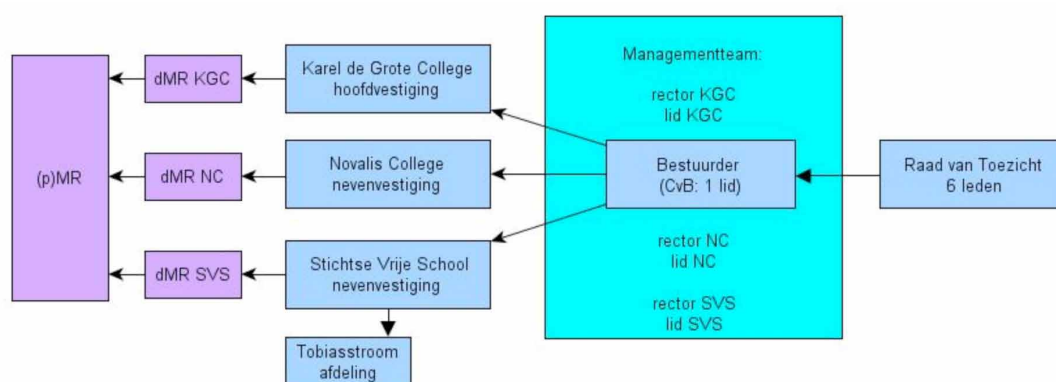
(p)MR

dMR KGC

dMR NC

dMR SVS

Karel de Grote College hoofdvestiging

Novalis College nevenvestiging

Stichtse Vrije School nevenvestiging

Tobiasstroom afdeling

Managementteam:

rector KGC
lid KGC

Bestuurder
(CvB: 1 lid)

rector NC
lid NC

rector SVS
lid SVS

Raad van Toezicht
6 leden